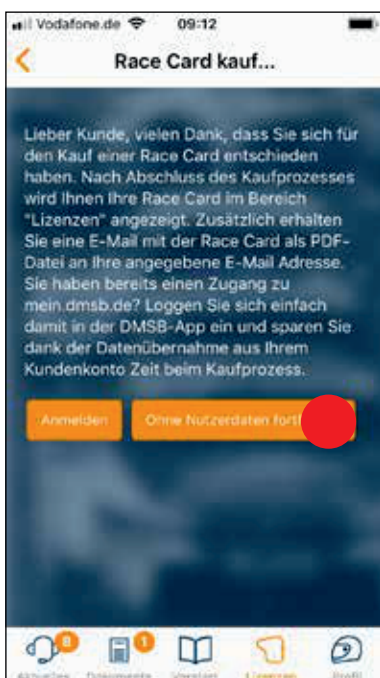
Vodafone.de 09:12

<

Race Card kauf...

Lieber Kunde, vielen Dank, dass Sie sich für den Kauf einer Race Card entschieden haben. Nach Abschluss des Kaufprozesses wird Ihnen Ihre Race Card im Bereich "Lizenzen" angezeigt. Zusätzlich erhalten Sie eine E-Mail mit der Race Card als PDF-Datei an Ihre angegebene E-Mail Adresse. Sie haben bereits einen Zugang zu mein.dmsb.de? Loggen Sie sich einfach damit in der DMSB-App ein und sparen Sie dank der Datenübernahme aus Ihrem Kundenkonto Zeit beim Kaufprozess.

Anmelden

Ohne Nutzerdaten fort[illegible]

8 Aktuelles 1 Dokumente Vorlagen Lizenzen Profil